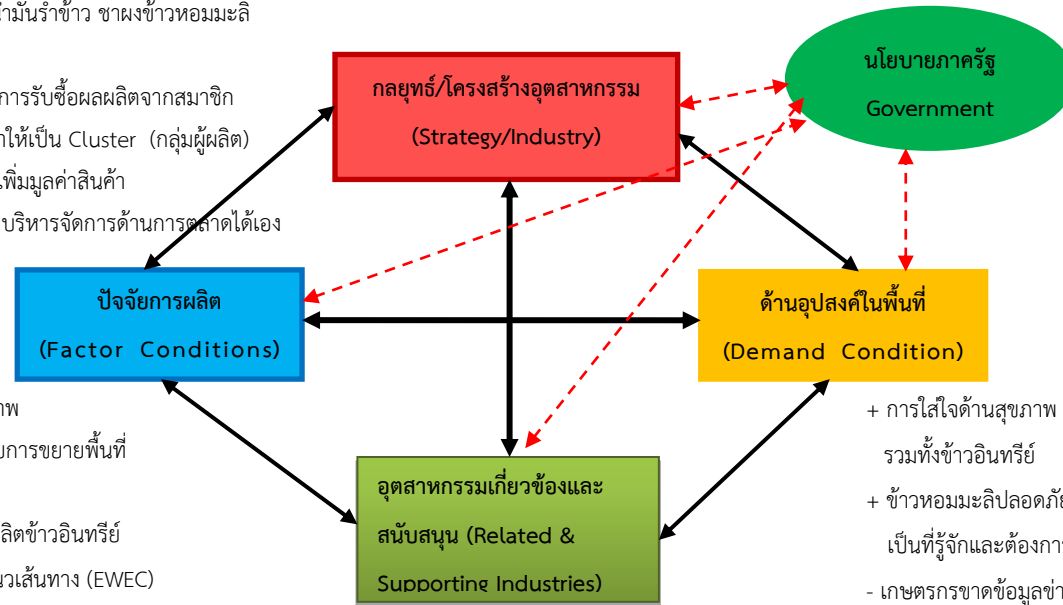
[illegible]ำมันรำข้าว ชาผงข้าวหอมมะลิ

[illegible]การรับซื้อผลผลิตจากสมาชิก
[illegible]ให้เป็น Cluster (กลุ่มผู้ผลิต)
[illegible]พิ่มมูลค่าสินค้า
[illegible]บริหารจัดการด้านการตลาดได้เอง

กลยุทธ์/โครงสร้างอุตสาหกรรม
(Strategy/Industry)

นโยบายภาครัฐ
Government

ปัจจัยการผลิต
(Factor Conditions)

ด้านอุปสงค์ในพื้นที่
(Demand Condition)

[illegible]าพ
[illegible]การขยายพื้นที่

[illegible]ลิตข้าวอินทรีย์
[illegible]นวเส้นทาง (EWEC)

อุตสาหกรรมเกี่ยวข้องและสนับสนุน (Related & Supporting Industries)

+ การใส่ใจด้านสุขภาพ รวมทั้งข้าวอินทรีย์
+ ข้าวหอมมะลิปลอดภั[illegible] เป็นที่รู้จักและต้องกา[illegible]
- เกษตรกรขาดข้อมูลข่า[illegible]